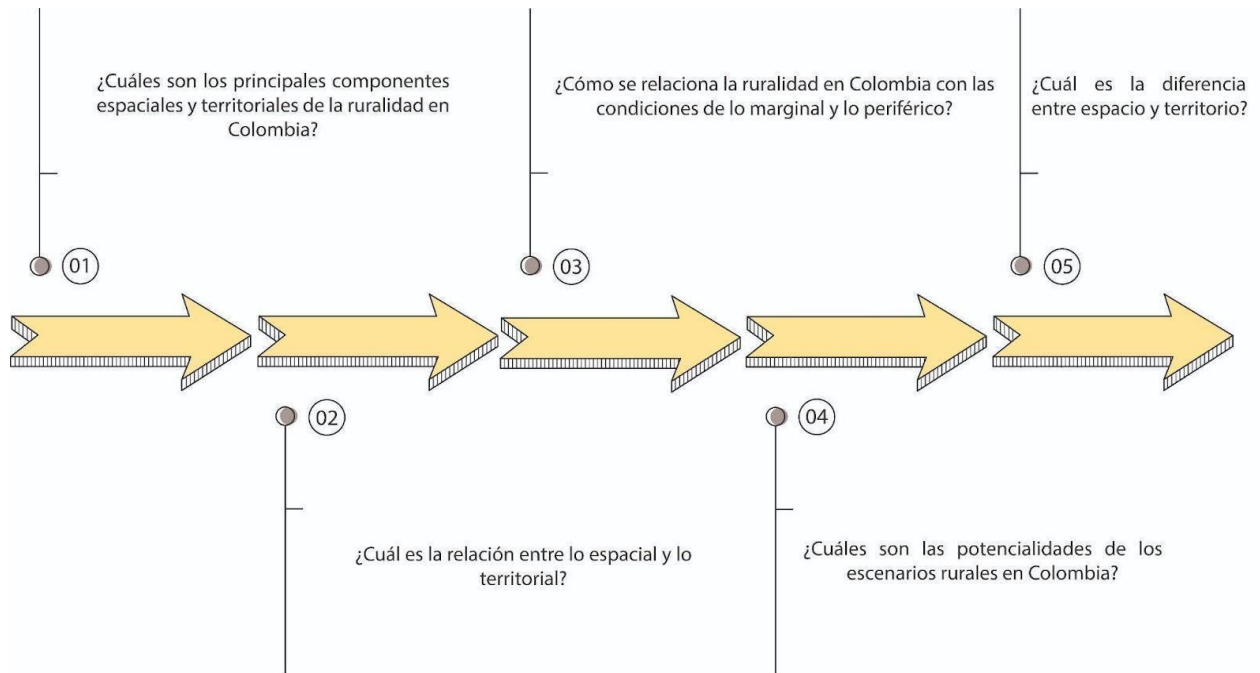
¿Cuáles son los principales componentes espaciales y territoriales de la ruralidad en Colombia?

01

¿Cómo se relaciona la ruralidad en Colombia con las condiciones de lo marginal y lo periférico?

03

¿Cuál es la diferencia entre espacio y territorio?

05

02

¿Cuál es la relación entre lo espacial y lo territorial?

04

¿Cuáles son las potencialidades de los escenarios rurales en Colombia?